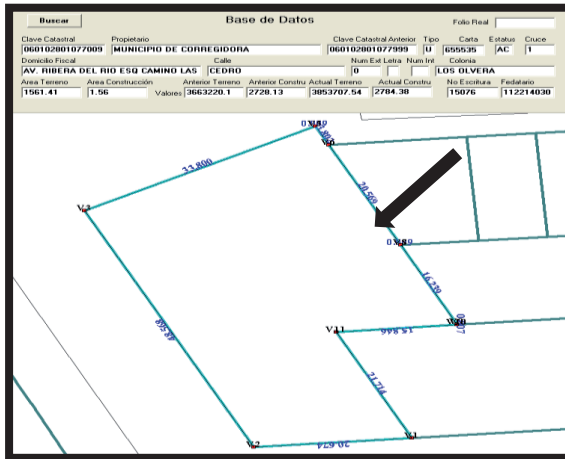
Buscar

Base de Datos

Folio Real

Clave Catastral
060102801077009

Propietario
MUNICIPIO DE CORREGIDORA

Clave Catastral Anterior
060102801077999

Tipo
U

Carta
655535

Estatus
AC

Cruce
1

Domicilio Fiscal
AV. RIBERA DEL RIO ESQ CAMINO LAS

Calle
CEDRO

Num Ext
0

Letra

Num Int

Colonia
LOS OLVERA

Area Terreno
1561.41

Area Construcción
1.56

Valores

Anterior Terreno
3663220.1

Anterior Constru
2728.13

Actual Terreno
3853707.54

Actual Constru
2784.38

No Escritura
15076

Fedatario
112214030

0V10

33.800

V3

20.569

0V9

16.220

V11

14.866

0V7

45.958

21.714

V2

30.674

V1